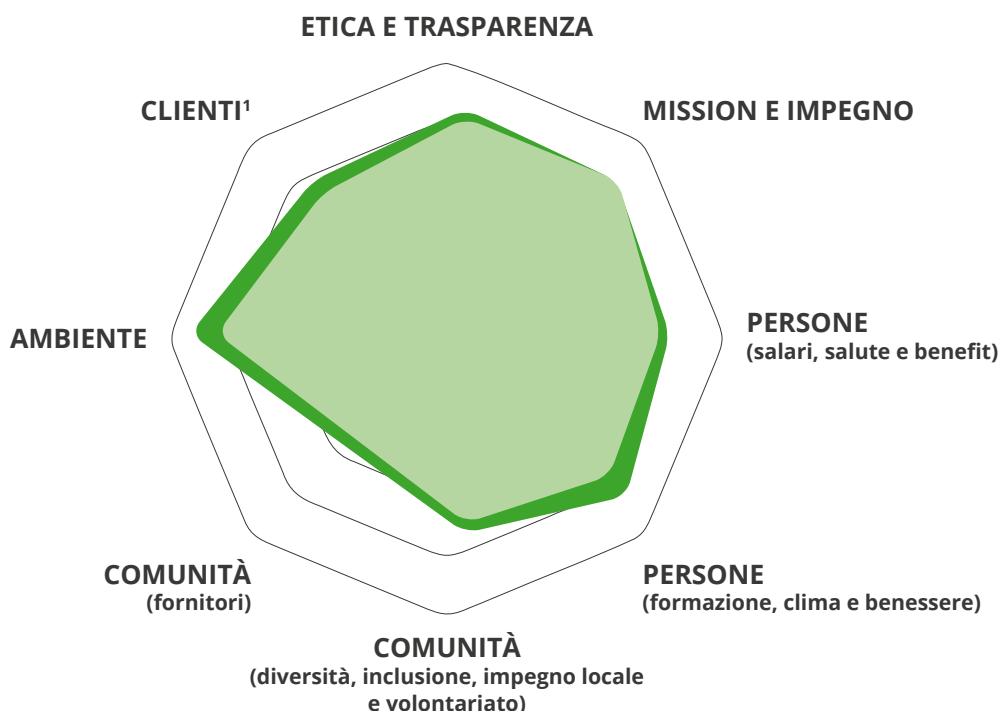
ETICA E TRASPARENZA

MISSION E IMPEGNO

PERSONE
(salari, salute e benefit)

PERSONE
(formazione, clima e benessere)

COMUNITÀ
(diversità, inclusione, impegno locale e volontariato)

COMUNITÀ
(fornitori)

AMBIENTE

CLIENTI$^1$